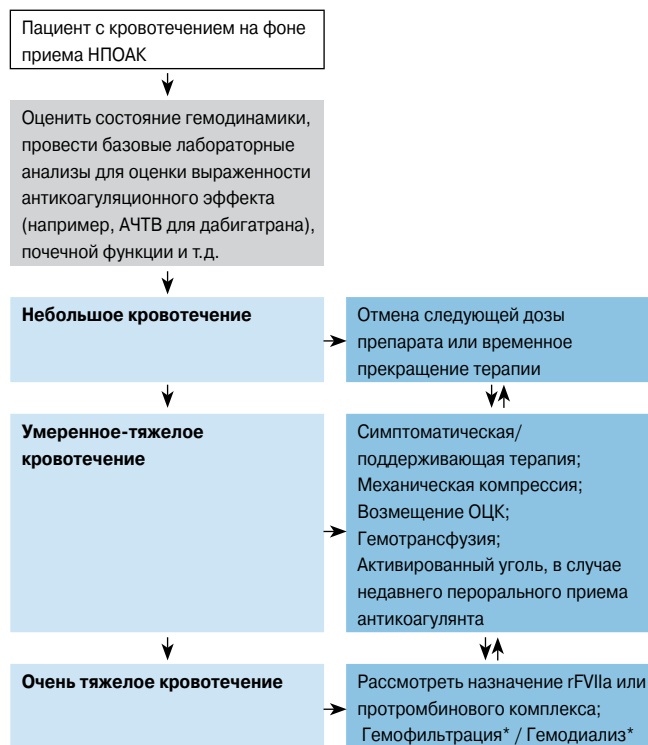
Пациент с кровотечением на фоне приема НПОАК

Оценить состояние гемодинамики, провести базовые лабораторные анализы для оценки выраженности антикоагуляционного эффекта (например, АЧТВ для дабигатрана), почечной функции и т.д.

**Небольшое кровотечение**

Отмена следующей дозы препарата или временное прекращение терапии

**Умеренное-тяжелое кровотечение**

Симптоматическая/ поддерживающая терапия;
Механическая компрессия;
Возмещение ОЦК;
Гемотрансфузия;
Активированный уголь, в случае недавнего перорального приема антикоагулянта

**Очень тяжелое кровотечение**

Рассмотреть назначение rFVIIa или протромбинового комплекса;
Гемофильтрация* / Гемодиализ*